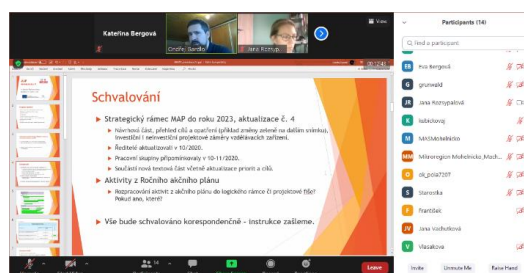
Kateřina Bergová
Ondřej Bardoň
Jana Rozmy...
View

Participants (14)
Find a participant
EB eva Bergová
G grunwald
JR Jana Rozmyslová
K kabelkova
M MASMohelnicko
MM Mikroregion Mohelnicko_Moh...
O ok_pola7207
S Stenerka
F František
JV Jana Vaďhutková
V Vlasakova
Invite Unmute Me Raise Hand

Schvalování

Strategický rámec MAP do roku 2023, aktualizace č. 4

Návrhová část, přehled cílů a opatření (přiklad změny zeleně na dalším snímku), Investiční i neinvestiční projektové záměry vzdělávacích zařízení.

Ředitelé aktualizovali v 10/2020.

Pracovní skupiny připomínkovaly v 10-11/2020.

Současná textová část včetně aktualizace priorit a cílů.

Aktivity z Ročního akčního plánu

Rozpracování aktivit z akčního plánu do logického rámce či projektové fiše? Pokud ano, které?

Vše bude schvalováno korespondenčně - instrukce zašleme.

Leave